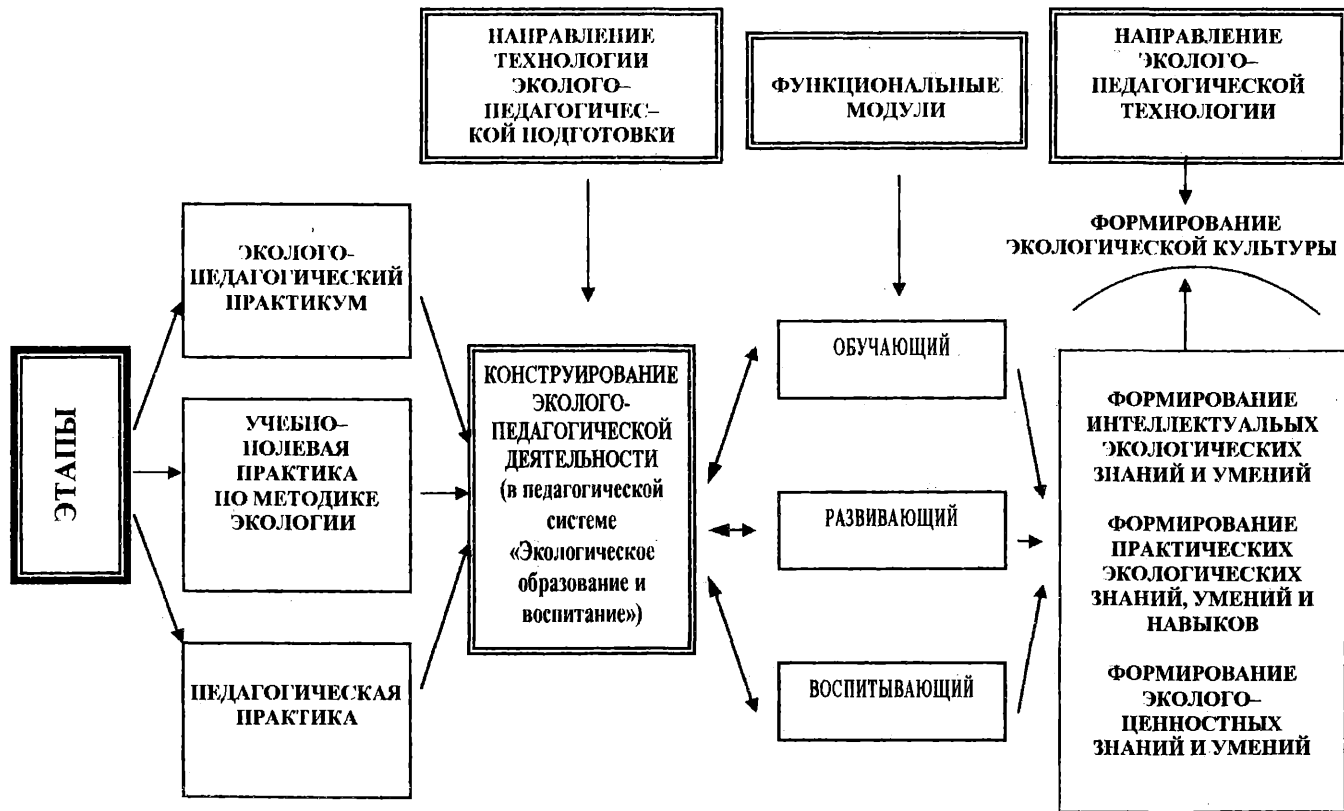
НАПРАВЛЕНИЕ ТЕХНОЛОГИИ ЭКОЛОГО–ПЕДАГОГИЧЕС–КОЙ ПОДГОТОВКИ

ФУНКЦИОНАЛЬНЫЕ МОДУЛИ

НАПРАВЛЕНИЕ ЭКОЛОГО–ПЕДАГОГИЧЕСКОЙ ТЕХНОЛОГИИ

ФОРМИРОВАНИЕ ЭКОЛОГИЧЕСКОЙ КУЛЬТУРЫ

ЭТАПЫ

ЭКОЛОГО-ПЕДАГОГИЧЕСКИЙ ПРАКТИКУМ

УЧЕБНО-ПОЛЕВАЯ ПРАКТИКА ПО МЕТОДИКЕ ЭКОЛОГИИ

ПЕДАГОГИЧЕСКАЯ ПРАКТИКА

КОНСТРУИРОВАНИЕ ЭКОЛОГО-ПЕДАГОГИЧЕСКОЙ ДЕЯТЕЛЬНОСТИ (в педагогической системе «Экологическое образование и воспитание»)

ОБУЧАЮЩИЙ

РАЗВИВАЮЩИЙ

ВОСПИТЫВАЮЩИЙ

ФОРМИРОВАНИЕ ИНТЕЛЛЕКТУАЛЬНЫХ ЭКОЛОГИЧЕСКИХ ЗНАНИЙ И УМЕНИЙ

ФОРМИРОВАНИЕ ПРАКТИЧЕСКИХ ЭКОЛОГИЧЕСКИХ ЗНАНИЙ, УМЕНИЙ И НАВЫКОВ

ФОРМИРОВАНИЕ ЭКОЛОГО–ЦЕННОСТНЫХ ЗНАНИЙ И УМЕНИЙ